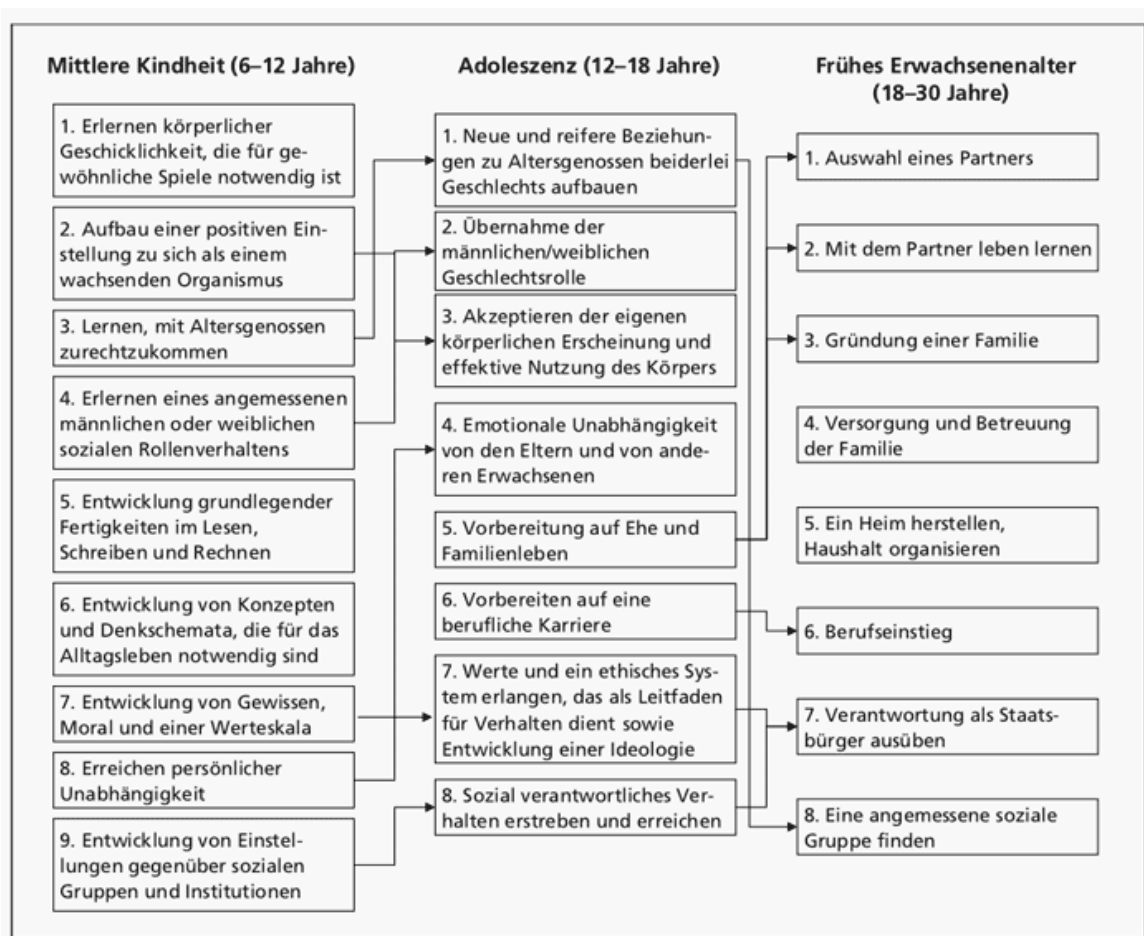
Mittlere Kindheit (6–12 Jahre)

1. Erlernen körperlicher Geschicklichkeit, die für gewöhnliche Spiele notwendig ist

2. Aufbau einer positiven Einstellung zu sich als einem wachsenden Organismus

3. Lernen, mit Altersgenossen zurechtzukommen

4. Erlernen eines angemessenen männlichen oder weiblichen sozialen Rollenverhaltens

5. Entwicklung grundlegender Fertigkeiten im Lesen, Schreiben und Rechnen

6. Entwicklung von Konzepten und Denkschemata, die für das Alltagsleben notwendig sind

7. Entwicklung von Gewissen, Moral und einer Werteskala

8. Erreichen persönlicher Unabhängigkeit

9. Entwicklung von Einstellungen gegenüber sozialen Gruppen und Institutionen

Adoleszenz (12–18 Jahre)

1. Neue und reifere Beziehungen zu Altersgenossen beiderlei Geschlechts aufbauen

2. Übernahme der männlichen/weiblichen Geschlechtsrolle

3. Akzeptieren der eigenen körperlichen Erscheinung und effektive Nutzung des Körpers

4. Emotionale Unabhängigkeit von den Eltern und von anderen Erwachsenen

5. Vorbereitung auf Ehe und Familienleben

6. Vorbereiten auf eine berufliche Karriere

7. Werte und ein ethisches System erlangen, das als Leitfaden für Verhalten dient sowie Entwicklung einer Ideologie

8. Sozial verantwortliches Verhalten erstreben und erreichen

Frühes Erwachsenenalter (18–30 Jahre)

1. Auswahl eines Partners

2. Mit dem Partner leben lernen

3. Gründung einer Familie

4. Versorgung und Betreuung der Familie

5. Ein Heim herstellen, Haushalt organisieren

6. Berufseinstieg

7. Verantwortung als Staatsbürger ausüben

8. Eine angemessene soziale Gruppe finden